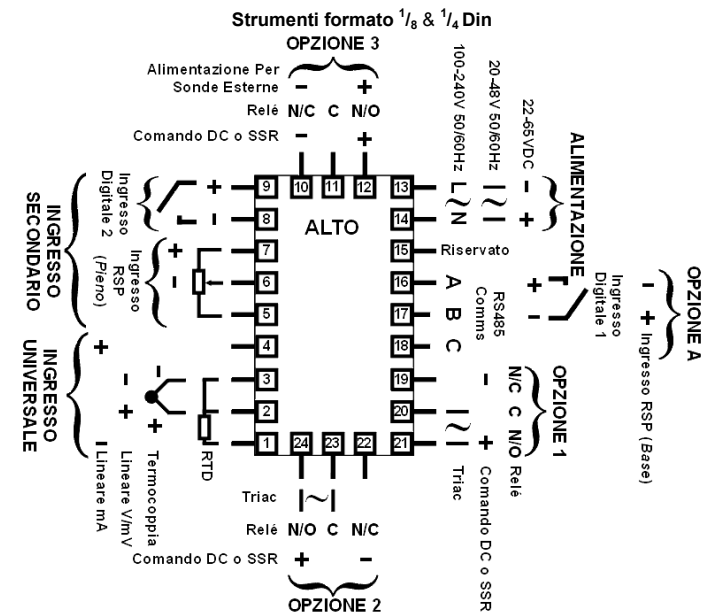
Strumenti formato $^1/_8$ & $^1/_4$ Din

OPZIONE 3

Alimentazione Per Sonde Esterne – +

Relé N/C C N/O

Comando DC o SSR – +

100-240V 50/60Hz L N

20-48V 50/60Hz

22-65VDC – +

ALIMENTAZIONE

INGRESSO SECONDARIO

Ingresso Digitale 2 + -

Ingresso RSP (Pieno) + -

ALTO

9 10 11 12 13

8 14

7 15 Riservato

6 16 A

5 17 B

4 18 C

3 19

2 20

1 24 23 22 21

RS485 Comms

Ingresso Digitale 1 + -

OPZIONE A

– + Ingresso RSP (Base)

INGRESSO UNIVERSALE

+ – +

Lineare mA

Lineare V/mV

Termocoppia

RTD

OPZIONE 1

– N/C C N/O Relé

+ Comando DC o SSR

Triac

Triac

Relé N/O C N/C

Comando DC o SSR + –

OPZIONE 2